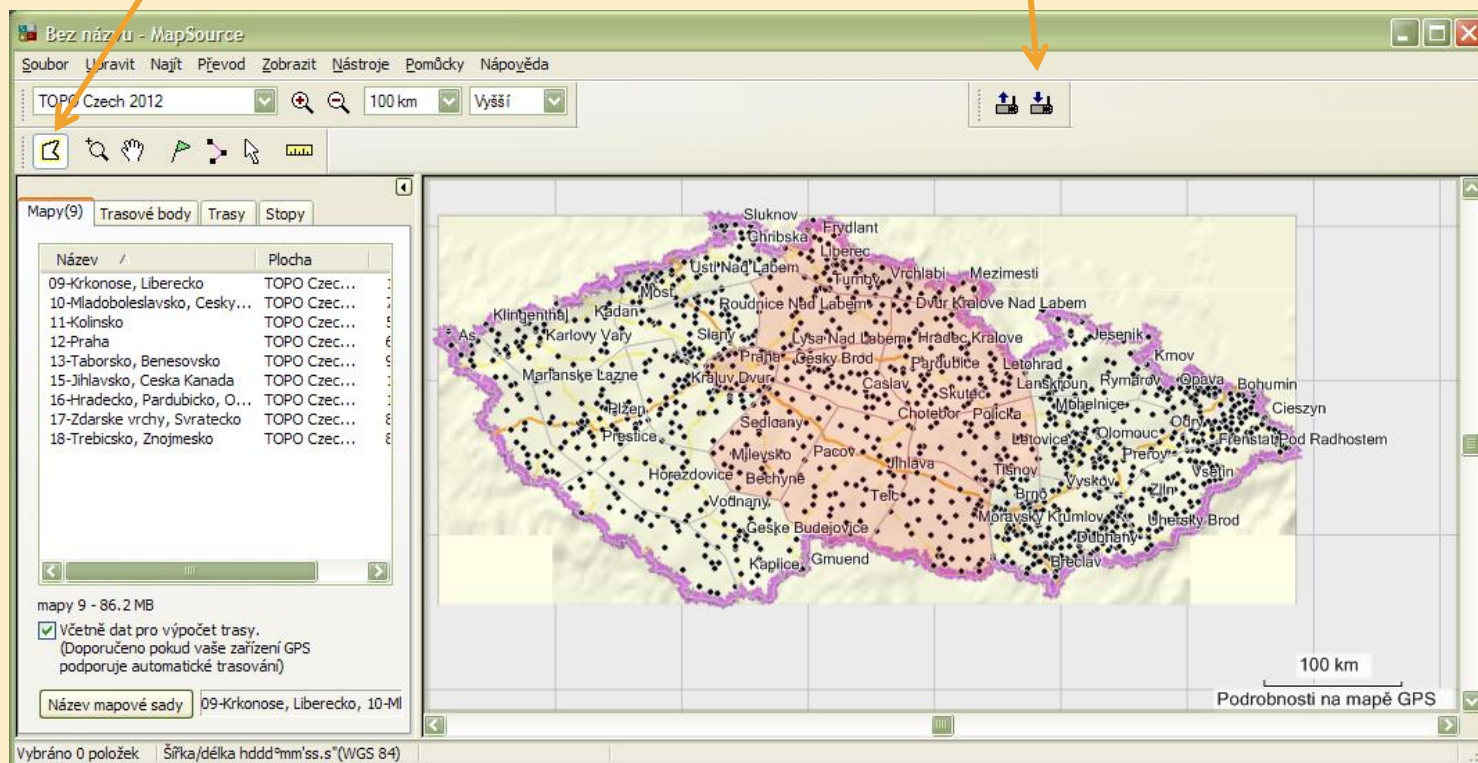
Bez názvu - MapSource

Soubor Upravit Najít Převod Zobrazit Nástroje Pomůcky Nápověda

TOPO Czech 2012 100 km Vyšší

Mapy(9) Trasové body Trasy Stopy

| Název | Plocha |
|---|---|
| 09-Krkonose, Liberecko | TOPO Czec... |
| 10-Mladoboleslavsko, Cesky... | TOPO Czec... |
| 11-Kolinsko | TOPO Czec... |
| 12-Praha | TOPO Czec... |
| 13-Taborsko, Benesovsko | TOPO Czec... |
| 15-Jihlavsko, Ceska Kanada | TOPO Czec... |
| 16-Hradecko, Pardubicko, O... | TOPO Czec... |
| 17-Zdarske vrchy, Svratecko | TOPO Czec... |
| 18-Trebicsko, Znojmesko | TOPO Czec... |

mapy 9 - 86.2 MB

Včetně dat pro výpočet trasy. (Doporučeno pokud vaše zařízení GPS podporuje automatické trasování)

Název mapové sady 09-Krkonose, Liberecko, 10-Ml

Sluknov Frydlant Chribska Liberec Usti Nad Labem Turnov Vrchlabi Mezimesti Most Roudnice Nad Labem Dvur Kralove Nad Labem Klingenthal Kadan Jesenik As Karlovy Vary Slany Lysa Nad Labem Hradec Kralove Krnov Praha Cesky Brod Pardubice Letohrad Marianske Lazne Kraluv Dvur Caslav Lanskroun Rymarov Opava Bohumin Skutec Plzen Chotebor Policka Mohelnice Cieszyn Sedlcany Odry Prestice Litovice Olomouc Frenstat Pod Radhostem Milevsko Pacov Jihlava Prerov Tisnov Vsetin Horazdovice Bechyne Vyskov Zlin Vodnany Telc Brno Moravsky Krumlov Uhersky Brod Ceske Budejovice Dubnany Gmuend Kaplice Breclav

100 km

Podrobnosti na mapě GPS

Vybráno 0 položek Šířka/délka hddd°mm'ss.s"(WGS 84)